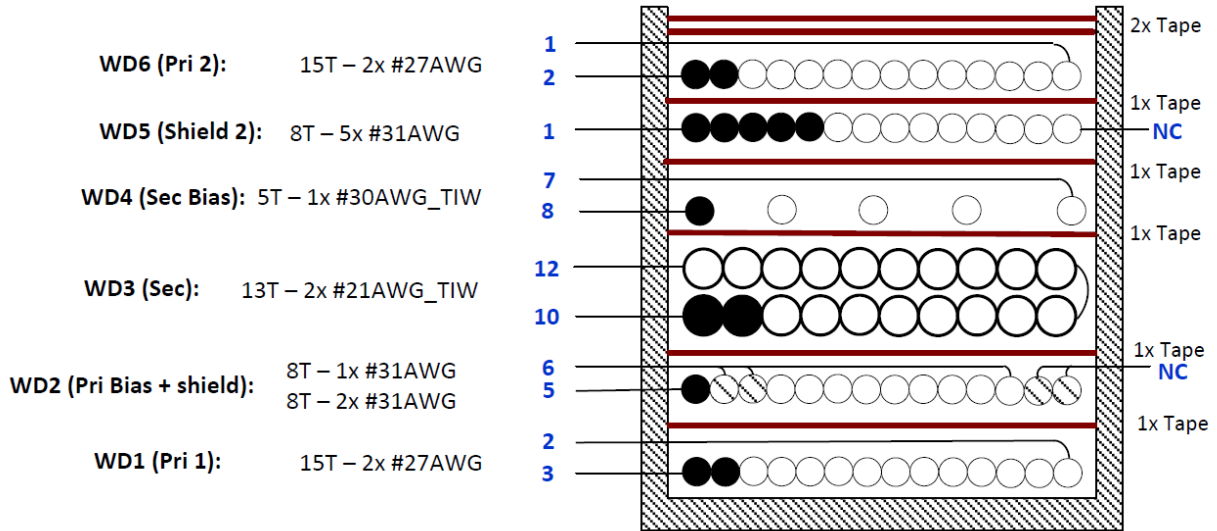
WD6 (Pri 2): 15T – 2x #27AWG

WD5 (Shield 2): 8T – 5x #31AWG

WD4 (Sec Bias): 5T – 1x #30AWG_TIW

WD3 (Sec): 13T – 2x #21AWG_TIW

WD2 (Pri Bias + shield): 8T – 1x #31AWG
8T – 2x #31AWG

WD1 (Pri 1): 15T – 2x #27AWG

1
2
1
7
8
12
10
6
5
2
3

2x Tape
1x Tape
NC
1x Tape
1x Tape
1x Tape
NC
1x Tape